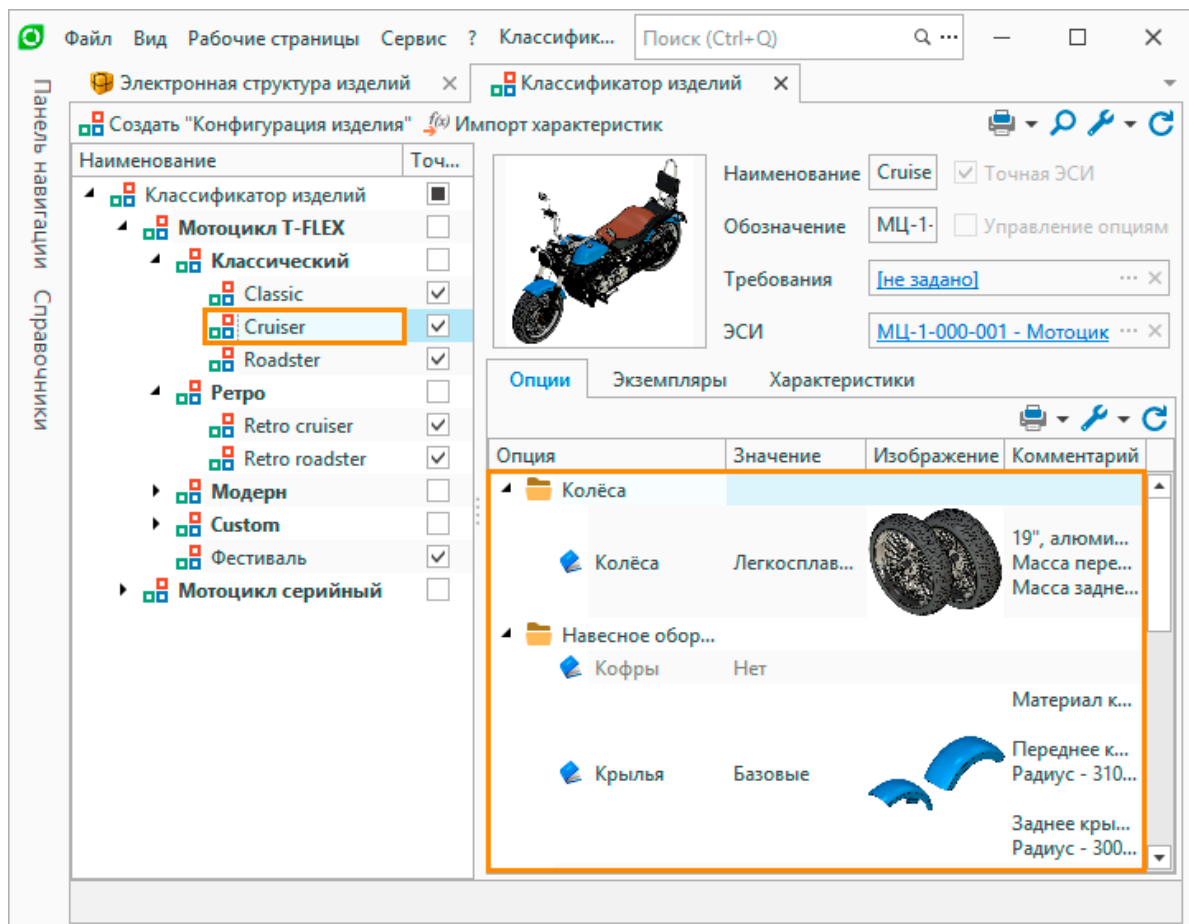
Файл Вид Рабочие страницы Сервис ? Классифик... Поиск (Ctrl+Q)

Панель навигации Справочники

Электронная структура изделий
Классификатор изделий

Создать "Конфигурация изделия" Импорт характеристик

| Наименование | Точ... |
|---|---|
| Классификатор изделий | |
| Мотоцикл T-FLEX | |
| Классический | |
| Classic | ✓ |
| Cruiser | ✓ |
| Roadster | ✓ |
| Ретро | |
| Retro cruiser | ✓ |
| Retro roadster | ✓ |
| Модерн | |
| Custom | |
| Фестиваль | ✓ |
| Мотоцикл серийный | |

Наименование Cruise
Точная ЭСИ
Обозначение МЦ-1-
Управление опциям
Требования [не задано]
ЭСИ МЦ-1-000-001 - Мотоцик

Опции Экземпляры Характеристики

| Опция | Значение | Изображение | Комментарий |
|---|---|---|---|
| Колёса | | | |
| Колёса | Легкосплав... | | 19", алюми... Масса пере... Масса задне... |
| Навесное обор... | | | |
| Кофры | Нет | | |
| Крылья | Базовые | | Материал к... Переднее к... Радиус - 310... Заднее кры... Радиус - 300... |